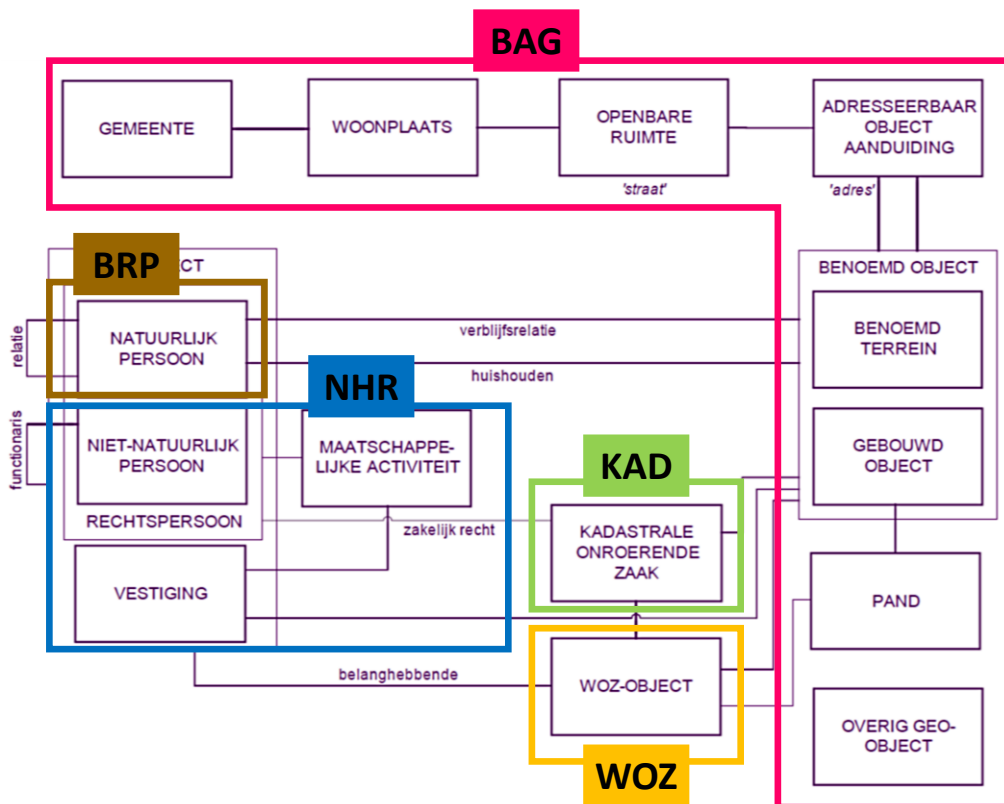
BAG

GEMEENTE

WOONPLAATS

OPENBARE RUIMTE

'straat'

ADRESSEERBAAR OBJECT AANDUIDING

'adres'

BRP

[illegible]CT

relatie

NATUURLIJK PERSOON

verblijfsrelatie

huishouden

BENOEMD OBJECT

BENOEMD TERREIN

NHR

functionaris

NIET-NATUURLIJK PERSOON

MAATSCHAPPELIJKE ACTIVITEIT

GEBOUWD OBJECT

KAD

RECHTSPERSOON

zakelijk recht

KADASTRALE ONROERENDE ZAAK

VESTIGING

PAND

belanghebbende

WOZ-OBJECT

OVERIG GEO-OBJECT

WOZ